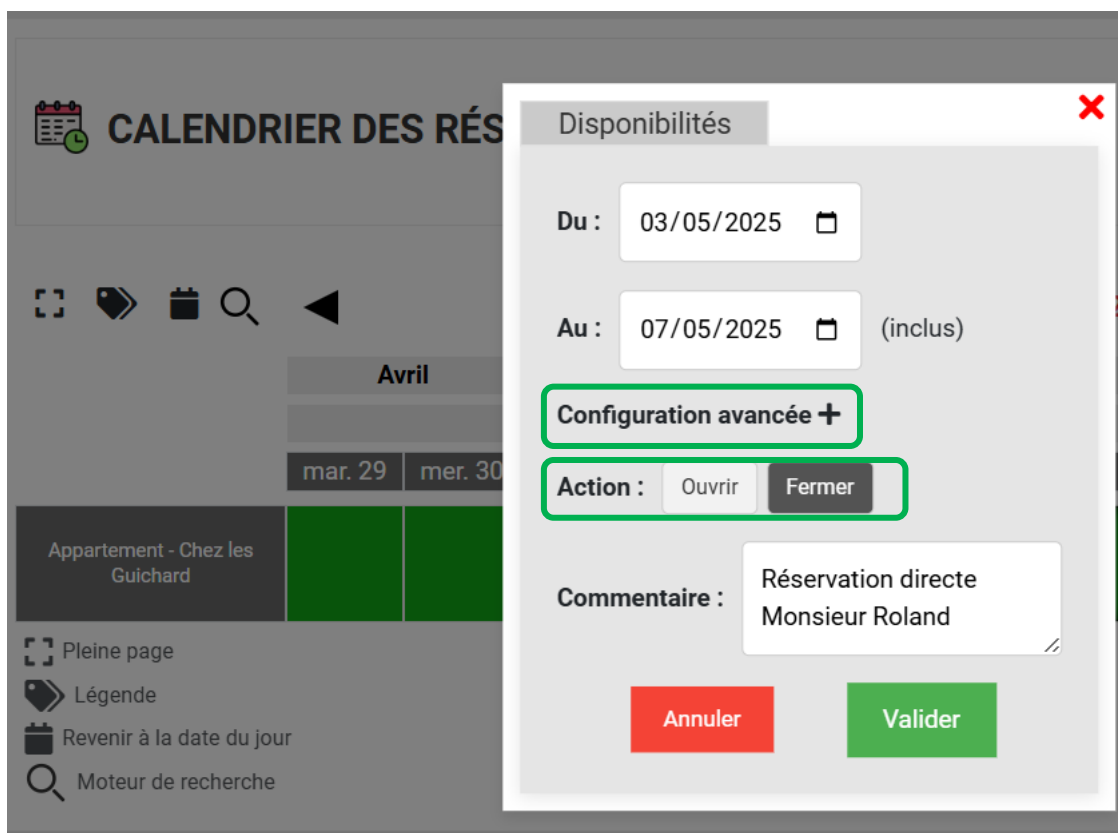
CALENDRIER DES RÉS

Avril

mar. 29 mer. 30

Appartement - Chez les Guichard

Pleine page

Légende

Revenir à la date du jour

Moteur de recherche

Disponibilités

Du : 03/05/2025

Au : 07/05/2025 (inclus)

Configuration avancée +

Action : Ouvrir Fermer

Commentaire : Réservation directe Monsieur Roland

Annuler Valider